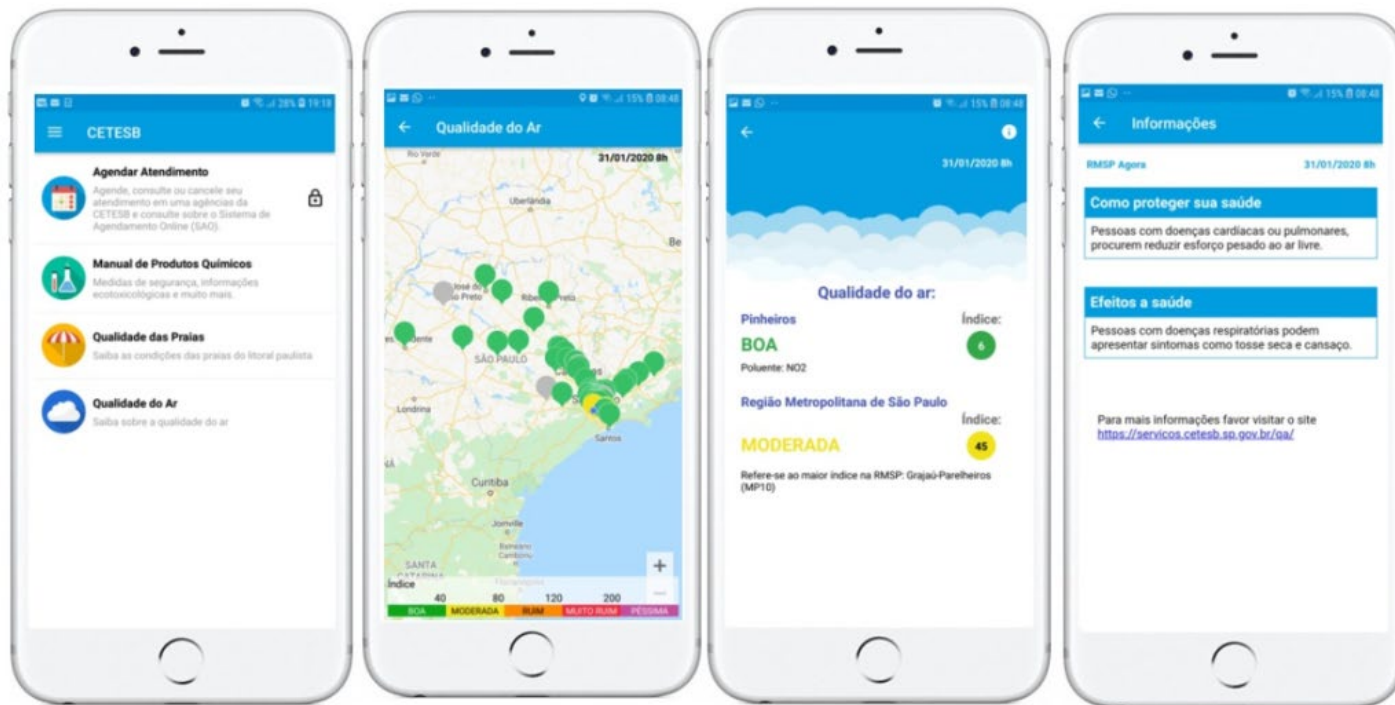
28% 19:18

CETESB

Agendar Atendimento
Agende, consulte ou cancele seu atendimento em uma agências da CETESB e consulte sobre o Sistema de Agendamento Online (SAO).

Manual de Produtos Químicos
Medidas de segurança, informações ecotoxicológicas e muito mais.

Qualidade das Praias
Saiba as condições das praias do litoral paulista

Qualidade do Ar
Saiba sobre a qualidade do ar

15% 08:48

Qualidade do Ar

31/01/2020 8h

Rio Verde
Uberlândia
Be
José do Rio Preto
Ribeirão Preto
Presidente
SÃO PAULO
Londrina
Santos
Curitiba
Joinville
Balneário Camboriú
SANTA CATARINA
+
Florianópolis
Índice
40 80 120 200
BOA MODERADA RUIM MUITO RUIM PÉSSIMA

15% 08:48

31/01/2020 8h

Qualidade do ar:
Pinheiros
Índice:
BOA
6
Poluente: NO2
Região Metropolitana de São Paulo
Índice:
MODERADA
45
Refere-se ao maior índice na RMSP: Grajaú-Parelheiros (MP10)

15% 08:48

Informações

RMSP Agora 31/01/2020 8h

Como proteger sua saúde
Pessoas com doenças cardíacas ou pulmonares, procurem reduzir esforço pesado ao ar livre.

Efeitos a saúde
Pessoas com doenças respiratórias podem apresentar sintomas como tosse seca e cansaço.

Para mais informações favor visitar o site https://servicos.cetesb.sp.gov.br/qa/